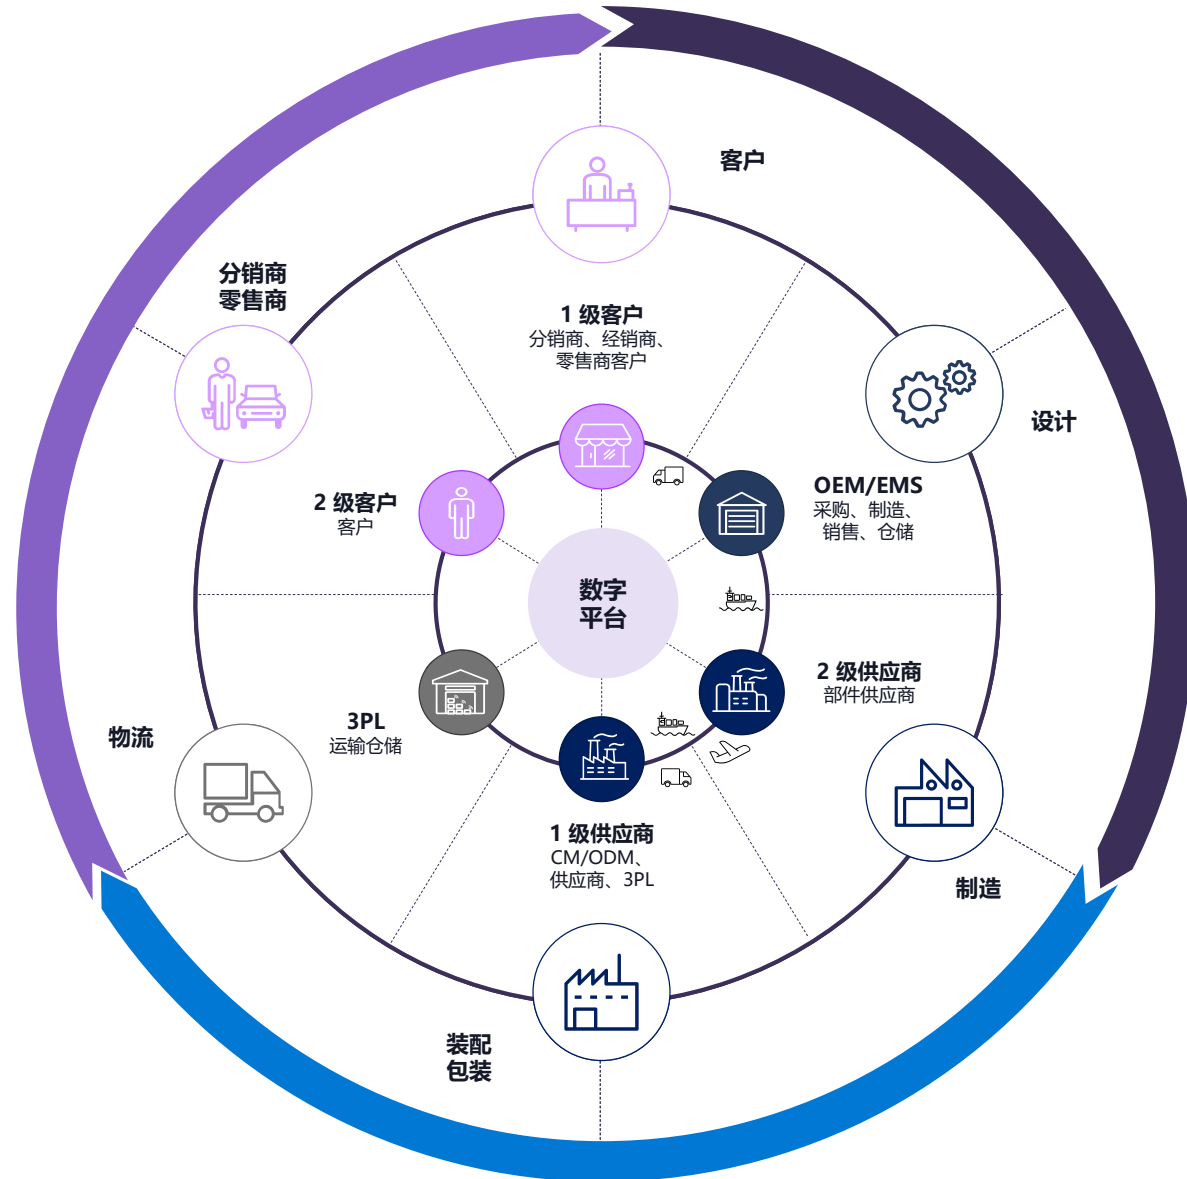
客户

分销商
零售商

设计

1 级客户
分销商、经销商、
零售商客户

2 级客户
客户

OEM/EMS
采购、制造、
销售、仓储

数字
平台

2 级供应商
部件供应商

3PL
运输仓储

物流

1 级供应商
CM/ODM、
供应商、3PL

制造

装配
包装